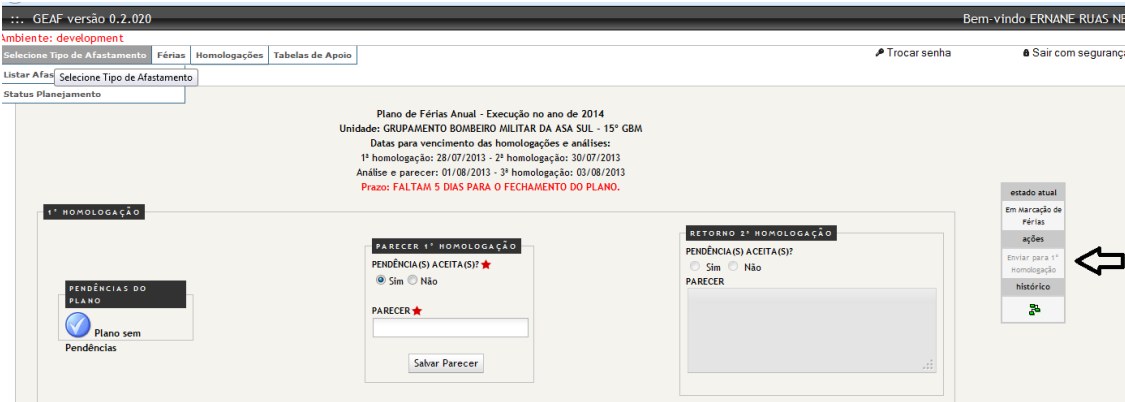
::. GEAF versão 0.2.020

Bem-vindo ERNANE RUAS NE

Ambiente: development

Selecione Tipo de Afastamento | Férias | Homologações | Tabelas de Apoio

Trocar senha

Sair com seguranç

Listar Afas

Selecione Tipo de Afastamento

Status Planejamento

Plano de Férias Anual - Execução no ano de 2014
Unidade: GRUPAMENTO BOMBEIRO MILITAR DA ASA SUL - 15º GBM
Datas para vencimento das homologações e análises:
1ª homologação: 28/07/2013 - 2ª homologação: 30/07/2013
Análise e parecer: 01/08/2013 - 3ª homologação: 03/08/2013
Prazo: FALTAM 5 DIAS PARA O FECHAMENTO DO PLANO.

estado atual

Em Marcação de Férias

ações

Enviar para 1ª Homologação

histórico

1° HOMOLOGAÇÃO

PENDÊNCIAS DO PLANO

Plano sem Pendências

PARECER 1° HOMOLOGAÇÃO

PENDÊNCIA(S) ACEITA(S)?

Sim Não

PARECER

Salvar Parecer

RETORNO 2° HOMOLOGAÇÃO

PENDÊNCIA(S) ACEITA(S)?

Sim Não

PARECER